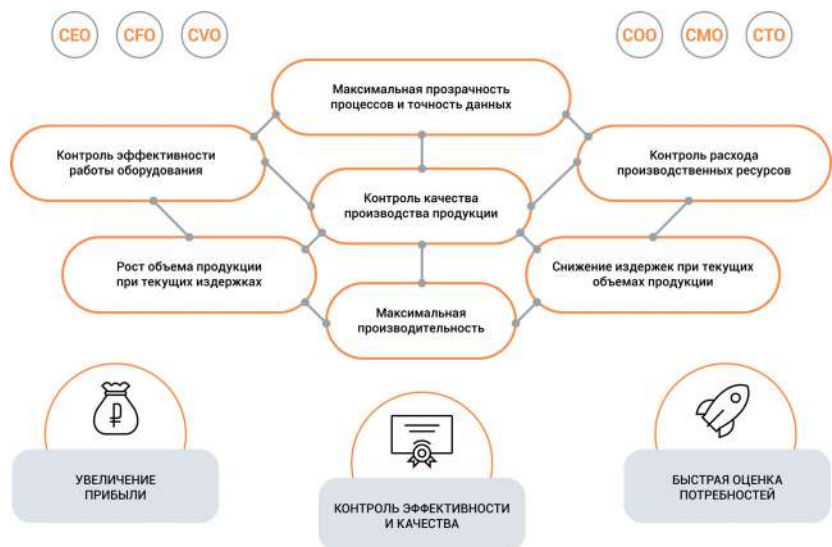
CEO CFO CVO

COO CMO CTO

Максимальная прозрачность процессов и точность данных

Контроль эффективности работы оборудования

Контроль расхода производственных ресурсов

Контроль качества производства продукции

Рост объема продукции при текущих издержках

Снижение издержек при текущих объемах продукции

Максимальная производительность

УВЕЛИЧЕНИЕ ПРИБЫЛИ

КОНТРОЛЬ ЭФФЕКТИВНОСТИ И КАЧЕСТВА

БЫСТРАЯ ОЦЕНКА ПОТРЕБНОСТЕЙ